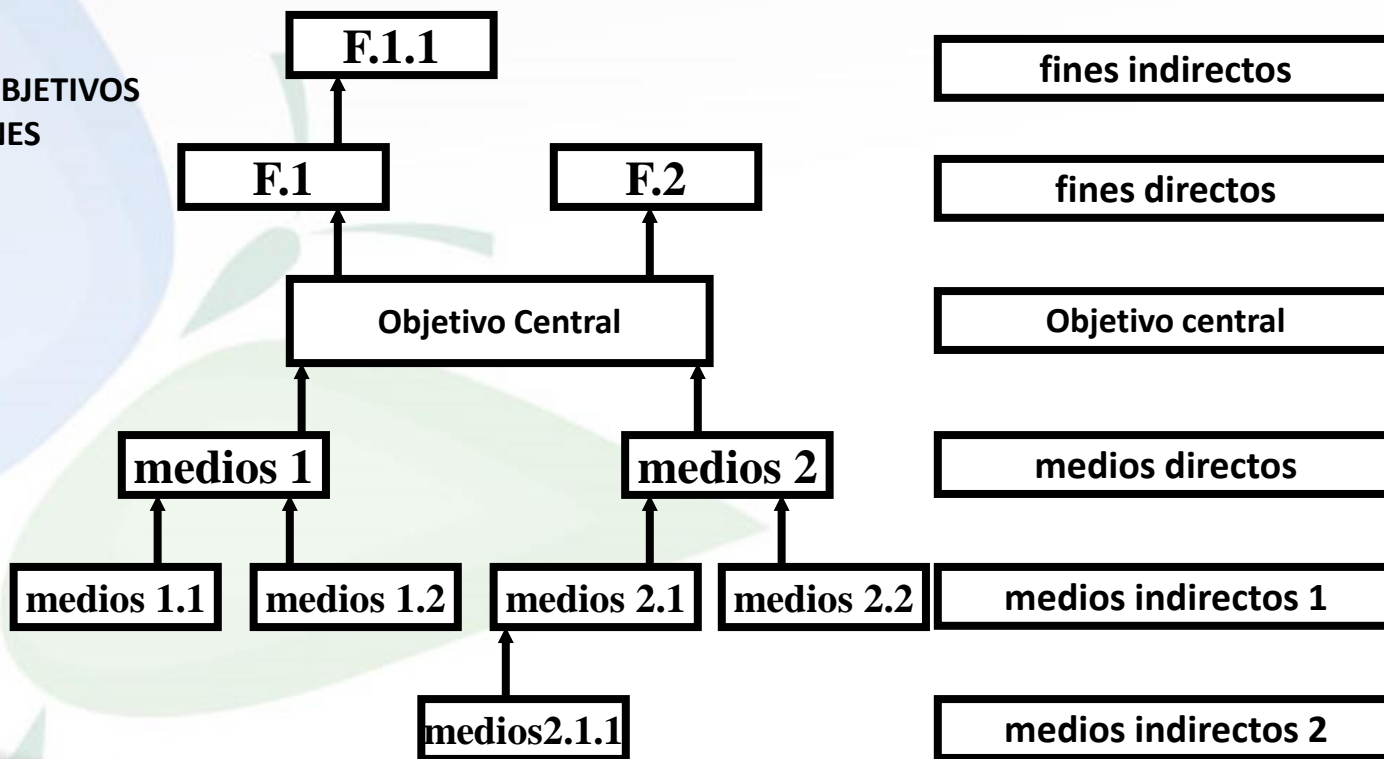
BJETIVOS
IES

F.1.1

fines indirectos

F.1

F.2

fines directos

Objetivo Central

Objetivo central

medios 1

medios 2

medios directos

medios 1.1

medios 1.2

medios 2.1

medios 2.2

medios indirectos 1

medios2.1.1

medios indirectos 2